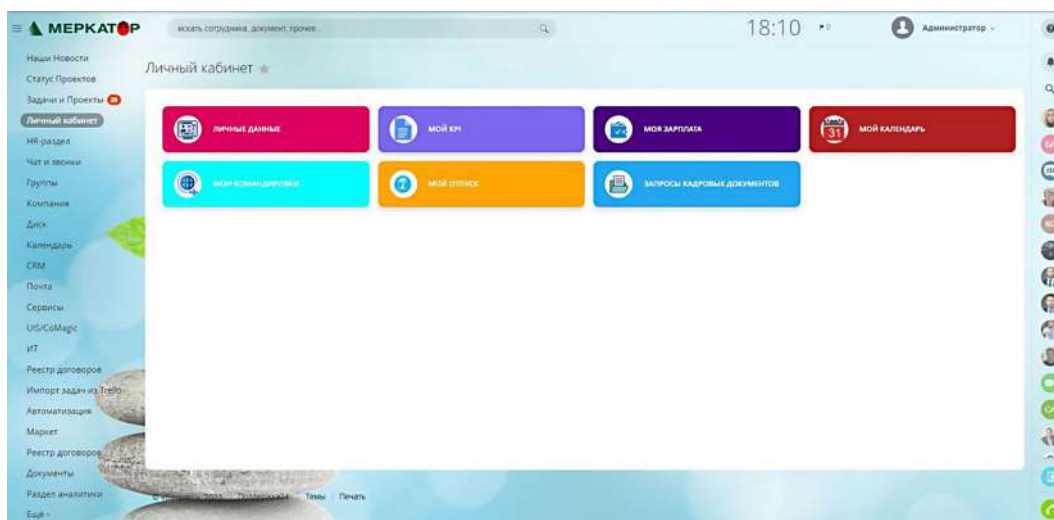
МЕРКАТОР

искать сотрудника, документ, прочее

18:10

Администратор

Наши Новости
Статус Проектов
Задачи и Проекты
Личный кабинет
HR-раздел
Чат и звонки
Группы
Компания
Диск
Календарь
CRM
Почта
Сервисы
UIS/CoMagic
ИТ
Реестр договоров
Импорт задач из Trello
Автоматизация
Маркет
Реестр договоров
Документы
Раздел аналитики
Еще

Личный кабинет

ЛИЧНЫЕ ДАННЫЕ
МОЙ KPI
МОЯ ЗАРПЛАТА
31
МОЙ КАЛЕНДАРЬ
МОИ КОМАНДИРОВКИ
МОЙ ОТПУСК
ЗАПРОСЫ КАДРОВЫХ ДОКУМЕНТОВ

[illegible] 2021 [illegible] Темы Печать